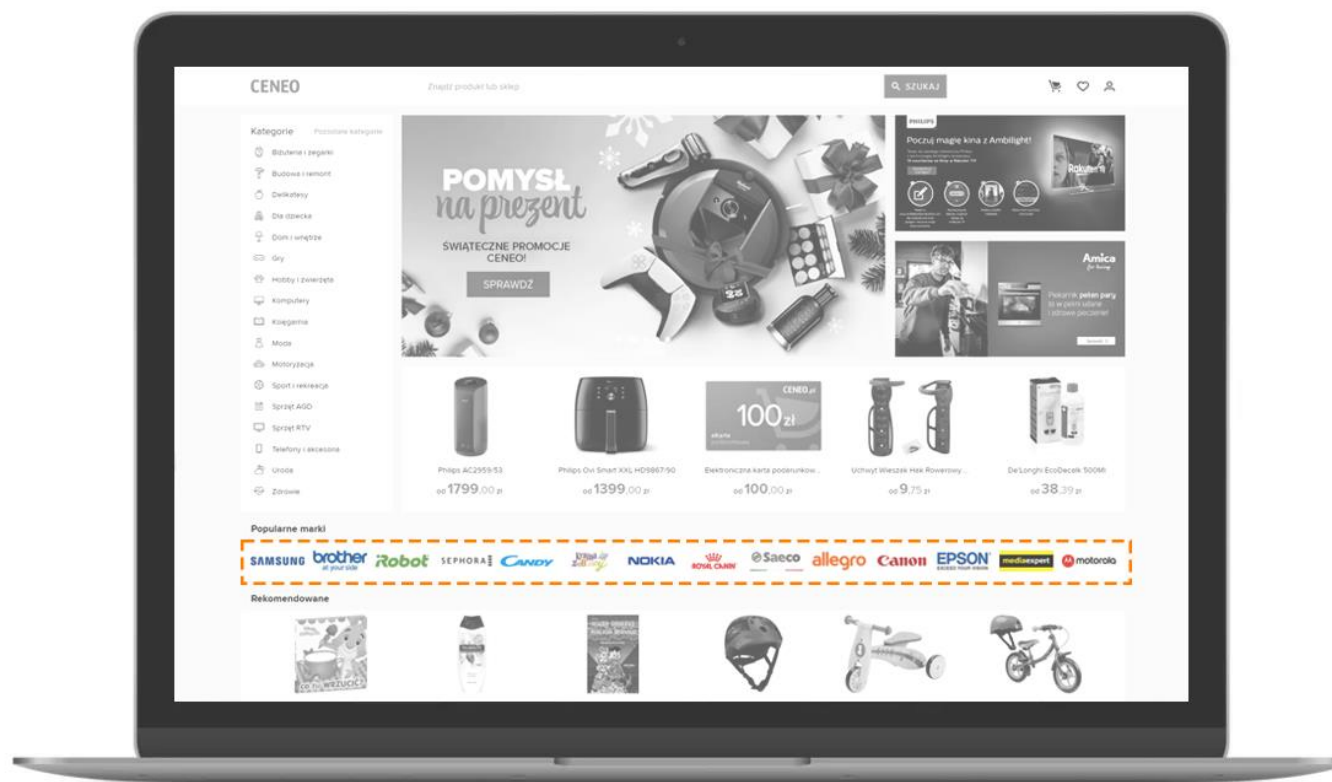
CENEO

Znajdź produkt lub sklep

SZUKAJ

Kategorie Pozostałe kategorie

Biżuteria i zegarki
Budowa i remont
Delikatesy
Dla dziecka
Dom i wnętrze
Gry
Hobby i zwierzęta
Komputery
Księgarnia
Moda
Motoryzacja
Sport i rekreacja
Sprzęt AGD
Sprzęt RTV
Telefony i akcesoria
Uroda
Zdrowie

POMYSŁ na prezent

ŚWIĄTECZNE PROMOCJE CENEO!

SPRAWDŹ

PHILIPS

Poczuj magię kina z Ambilight!

Amica

Piekarnik pełen pary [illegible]

Philips AC2959/53
od 1799,00 zł

Philips Ovi Smart XXL HD9867/90
od 1399,00 zł

CENEO.pl
100 zł
Elektroniczna karta podarunkow...
od 100,00 zł

Uchwyt Wieszak Hak Rowerowy ...
od 9,75 zł

De'Longhi EcoDecalk 500Ml
od 38,39 zł

Popularne marki

SAMSUNG brother at your side iRobot SEPHORA CANDY NOKIA ROYAL CANIN Saeco allegro Canon EPSON mediaexpert motorola

Rekomendowane